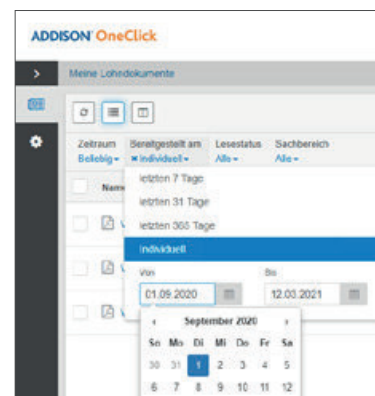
ADDISON OneClick

Meine Lohndokumente

Zeitraum Beliebig ▾
Bereitgestellt am ✖ Individuell ▾
Lesestatus Alle ▾
Sachbereich Alle ▾

Name

letzten 7 Tage
letzten 31 Tage
letzten 365 Tage
Individuell

Von
01.09.2020
Bis
12.03.2021

‹ September 2020 ›

| So | Mo | Di | Mi | Do | Fr | Sa |
|---|---|---|---|---|---|---|
| 30 | 31 | 1 | 2 | 3 | 4 | 5 |
| 6 | 7 | 8 | 9 | 10 | 11 | 12 |